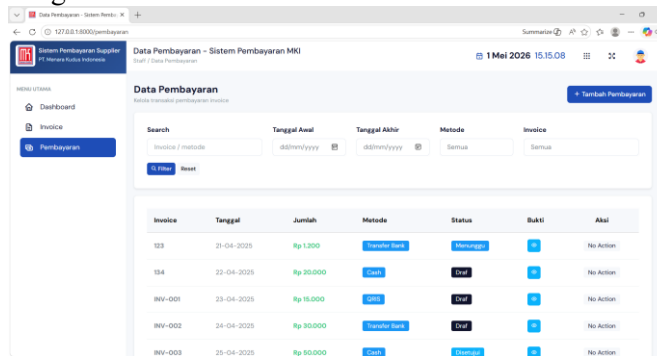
Data Pembayaran - Sistem Pemba ×
127.0.0.1:8000/pembayaran
Summarize

Sistem Pembayaran Supplier
PT. Menara Kudus Indonesia

Data Pembayaran - Sistem Pembayaran MKI
Staff / Data Pembayaran

1 Mei 2026 15.15.08

MENU UTAMA
Dashboard
Invoice
Pembayaran

Data Pembayaran
Kelola transaksi pembayaran invoice

+ Tambah Pembayaran

Search
Invoice / metode
Tanggal Awal
dd/mm/yyyy
Tanggal Akhir
dd/mm/yyyy
Metode
Semua
Invoice
Semua

Filter
Reset

| Invoice | Tanggal | Jumlah | Metode | Status | Bukti | Aksi |
|---|---|---|---|---|---|---|
| 123 | 21-04-2025 | Rp 1.200 | Transfer Bank | Menunggu | | No Action |
| 134 | 22-04-2025 | Rp 20.000 | Cash | Draf | | No Action |
| INV-001 | 23-04-2025 | Rp 15.000 | QRIS | Draf | | No Action |
| INV-002 | 24-04-2025 | Rp 30.000 | Transfer Bank | Draf | | No Action |
| INV-003 | 25-04-2025 | Rp 50.000 | Cash | Disetujui | | No Action |